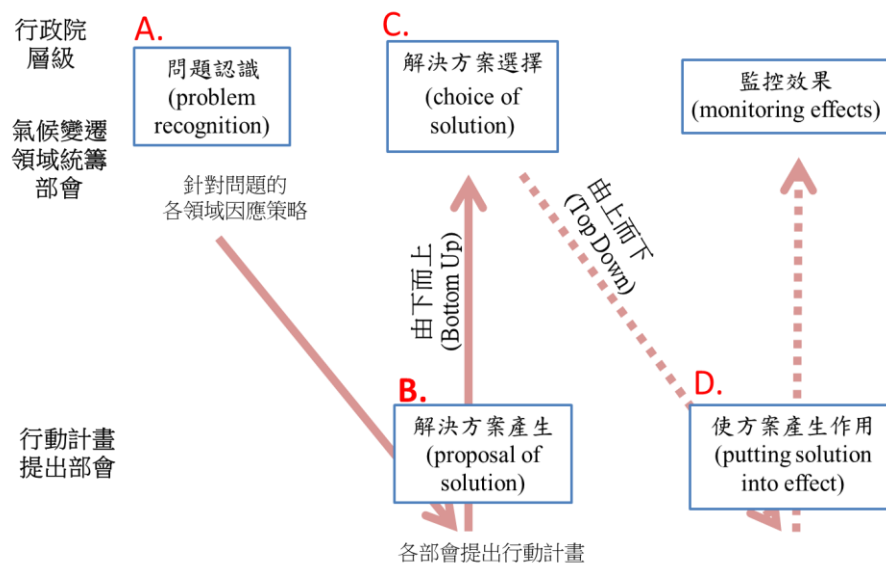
行政院層級

氣候變遷領域統籌部會

行動計畫提出部會

A.

問題認識 (problem recognition)

針對問題的各領域因應策略

C.

解決方案選擇 (choice of solution)

監控效果 (monitoring effects)

由下而上 (Bottom Up)

由上而下 (Top Down)

B.

解決方案產生 (proposal of solution)

各部會提出行動計畫

D.

使方案產生作用 (putting solution into effect)